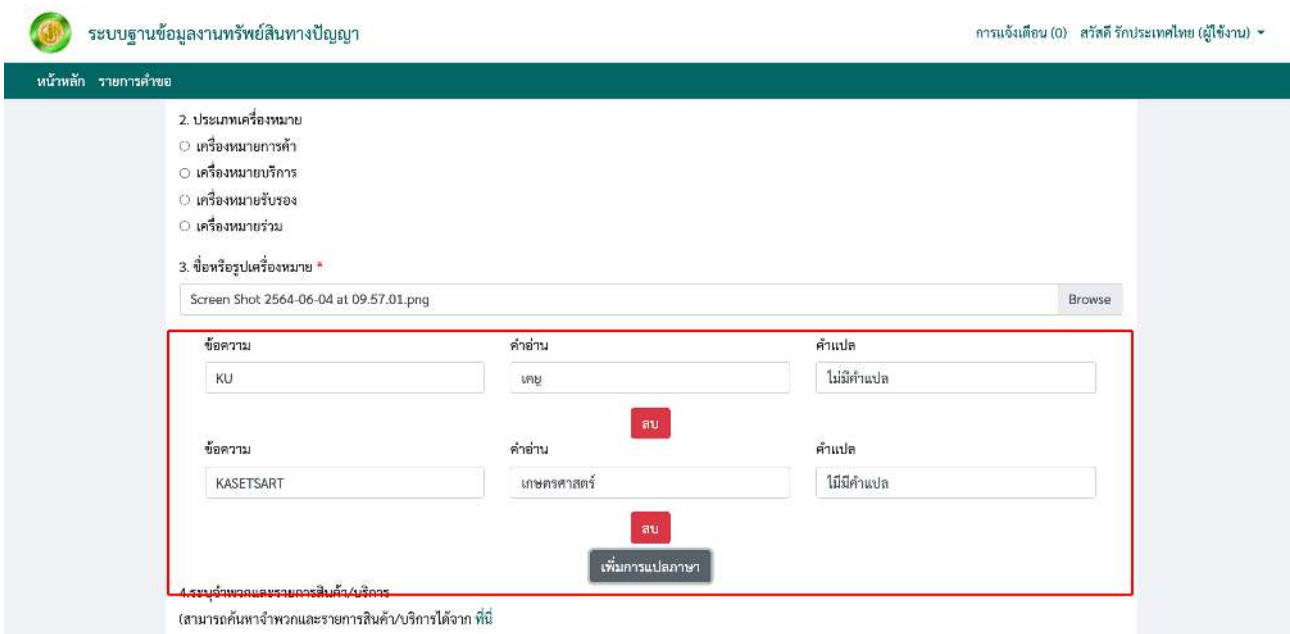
ระบบฐานข้อมูลงานทรัพย์สินทางปัญญา

การแจ้งเตือน (0) สวัสดี รักประเทศไทย (ผู้ใช้งาน) ▾

หน้าหลัก รายการคำขอ

2. ประเภทเครื่องหมาย
○ เครื่องหมายการค้า
○ เครื่องหมายบริการ
○ เครื่องหมายรับรอง
○ เครื่องหมายร่วม

3. ชื่อหรือรูปเครื่องหมาย *

Screen Shot 2564-06-04 at 09.57.01.png Browse

| ข้อความ | คำอ่าน | คำแปล |
|---|---|---|
| KU | เคยู | ไม่มีคำแปล |

ลบ

| ข้อความ | คำอ่าน | คำแปล |
|---|---|---|
| KASETSART | เกษตรศาสตร์ | ไม่มีคำแปล |

ลบ

เพิ่มการแปลภาษา

4.ระบุจำพวกและรายการสินค้า/บริการ
(สามารถค้นหาจำพวกและรายการสินค้า/บริการได้จาก ที่นี่